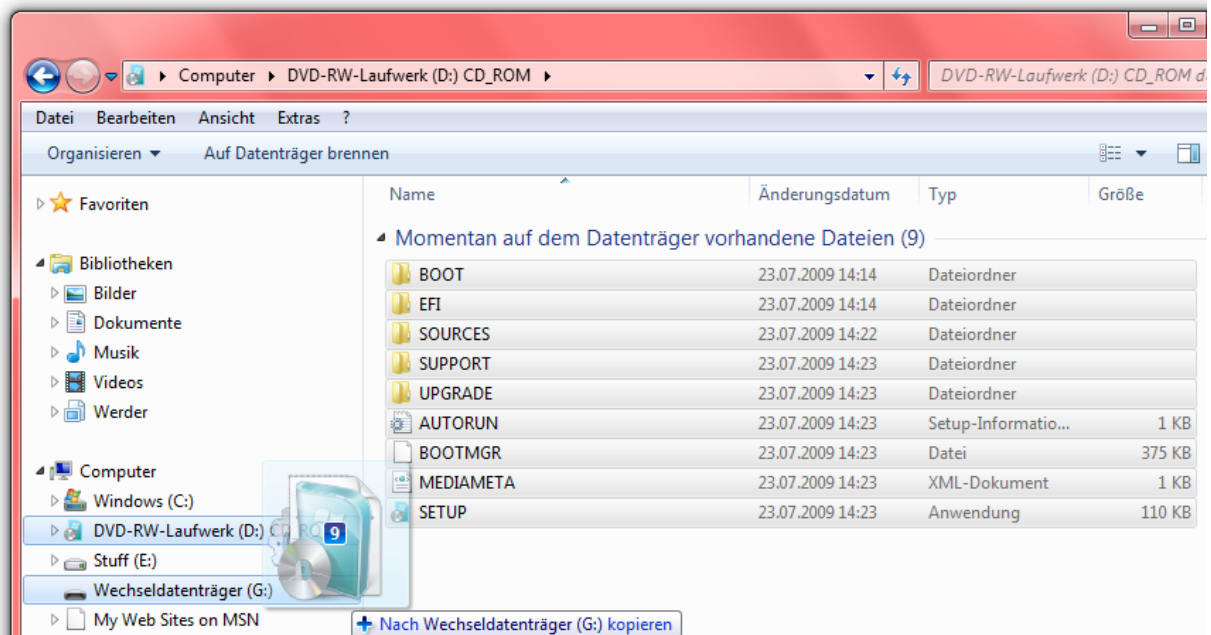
Computer ▸ DVD-RW-Laufwerk (D:) CD_ROM ▸

DVD-RW-Laufwerk (D:) CD_ROM d

Datei Bearbeiten Ansicht Extras ?

Organisieren ▾ Auf Datenträger brennen

Favoriten

Bibliotheken
Bilder
Dokumente
Musik
Videos
Werder

Computer
Windows (C:)
DVD-RW-Laufwerk (D:) CD_RO
Stuff (E:)
Wechseldatenträger (G:)
My Web Sites on MSN

9

Nach Wechseldatenträger (G:) kopieren

| Name | Änderungsdatum | Typ | Größe |
|---|---|---|---|
| Momentan auf dem Datenträger vorhandene Dateien (9) | | | |
| BOOT | 23.07.2009 14:14 | Dateiordner | |
| EFI | 23.07.2009 14:14 | Dateiordner | |
| SOURCES | 23.07.2009 14:22 | Dateiordner | |
| SUPPORT | 23.07.2009 14:23 | Dateiordner | |
| UPGRADE | 23.07.2009 14:23 | Dateiordner | |
| AUTORUN | 23.07.2009 14:23 | Setup-Informatio... | 1 KB |
| BOOTMGR | 23.07.2009 14:23 | Datei | 375 KB |
| MEDIAMETA | 23.07.2009 14:23 | XML-Dokument | 1 KB |
| SETUP | 23.07.2009 14:23 | Anwendung | 110 KB |